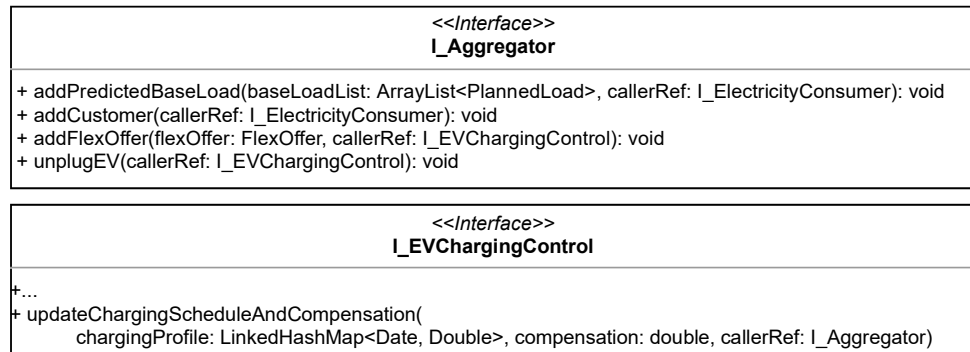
<<Interface>>
I_Aggregator

+ addPredictedBaseLoad(baseLoadList: ArrayList<PlannedLoad>, callerRef: I_ElectricityConsumer): void
+ addCustomer(callerRef: I_ElectricityConsumer): void
+ addFlexOffer(flexOffer: FlexOffer, callerRef: I_EVChargingControl): void
+ unplugEV(callerRef: I_EVChargingControl): void

<<Interface>>
I_EVChargingControl

+...
+ updateChargingScheduleAndCompensation(
chargingProfile: LinkedHashMap<Date, Double>, compensation: double, callerRef: I_Aggregator)